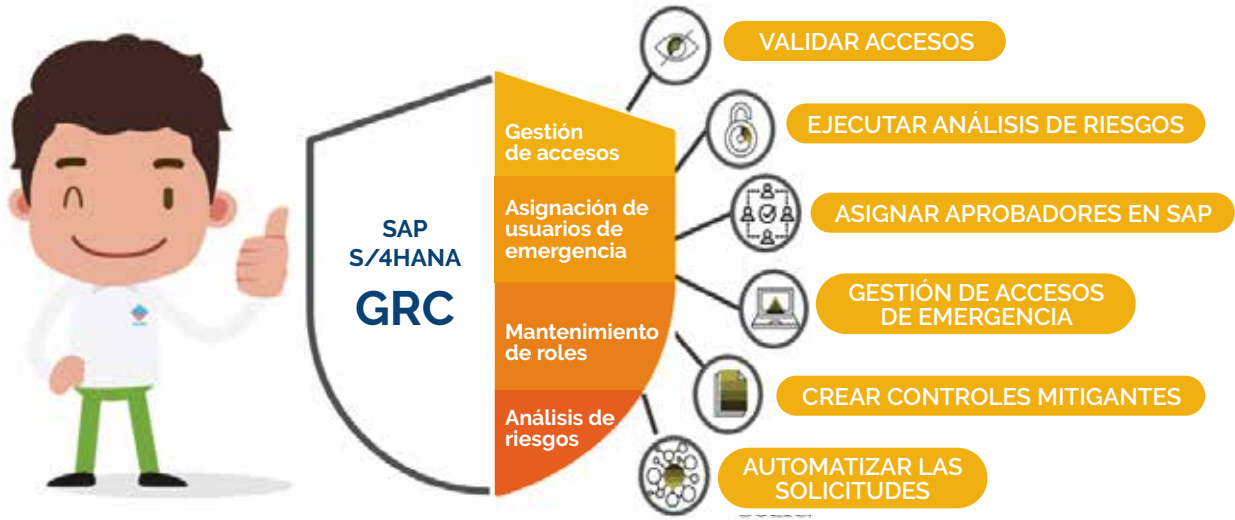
SAP
S/4HANA
GRC

Gestión de accesos

Asignación de usuarios de emergencia

Mantenimiento de roles

Análisis de riesgos

VALIDAR ACCESOS

EJECUTAR ANÁLISIS DE RIESGOS

ASIGNAR APROBADORES EN SAP

GESTIÓN DE ACCESOS DE EMERGENCIA

CREAR CONTROLES MITIGANTES

AUTOMATIZAR LAS SOLICITUDES